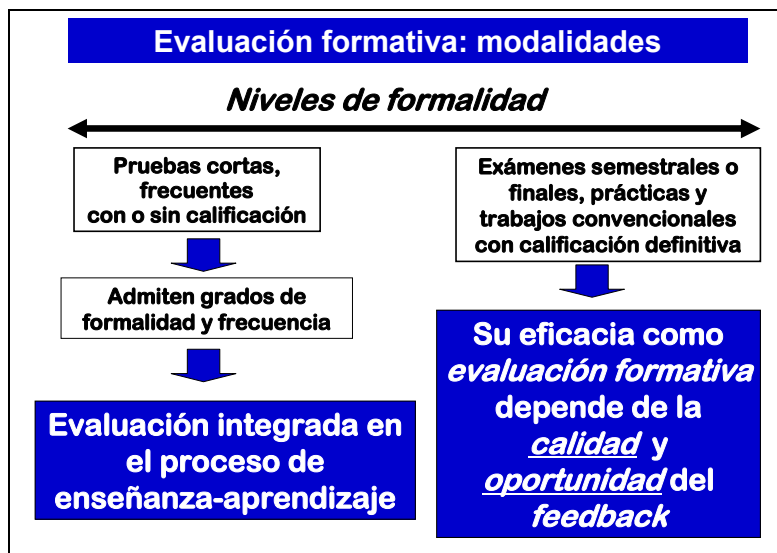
Evaluación formativa: modalidades

Niveles de formalidad

Pruebas cortas, frecuentes con o sin calificación

Admiten grados de formalidad y frecuencia

Evaluación integrada en el proceso de enseñanza-aprendizaje

Exámenes semestrales o finales, prácticas y trabajos convencionales con calificación definitiva

Su eficacia como evaluación formativa depende de la calidad y oportunidad del feedback